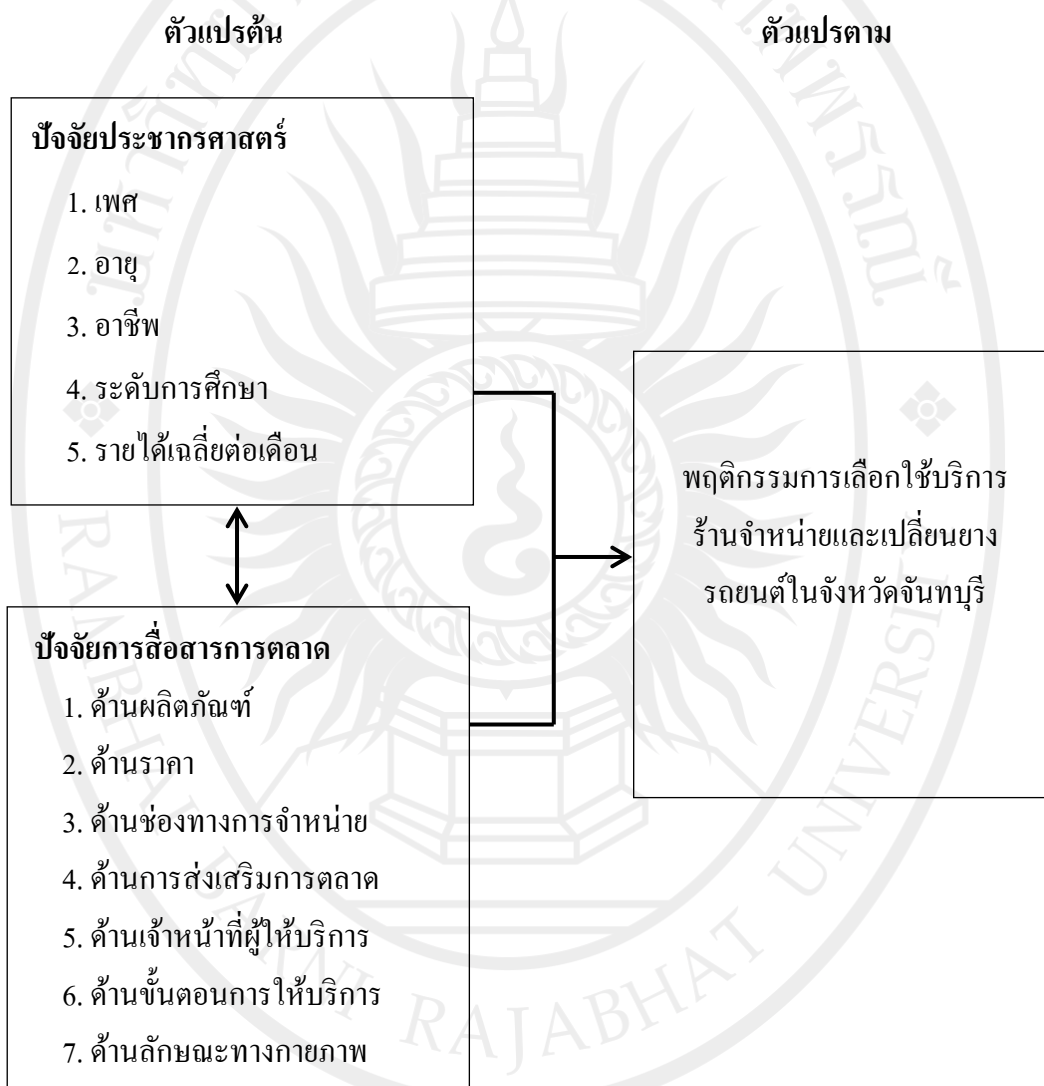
ตัวแปรต้น

ตัวแปรตาม

ปัจจัยประชากรศาสตร์
1. เพศ
2. อายุ
3. อาชีพ
4. ระดับการศึกษา
5. รายได้เฉลี่ยต่อเดือน

พฤติกรรมการเลือกใช้บริการร้านจำหน่ายและเปลี่ยนยางรถยนต์ในจังหวัดจันทบุรี

ปัจจัยการสื่อสารการตลาด
1. ด้านผลิตภัณฑ์
2. ด้านราคา
3. ด้านช่องทางการจำหน่าย
4. ด้านการส่งเสริมการตลาด
5. ด้านเจ้าหน้าที่ผู้ให้บริการ
6. ด้านขั้นตอนการให้บริการ
7. ด้านลักษณะทางกายภาพ

RAJABHAT UNIVERSITY